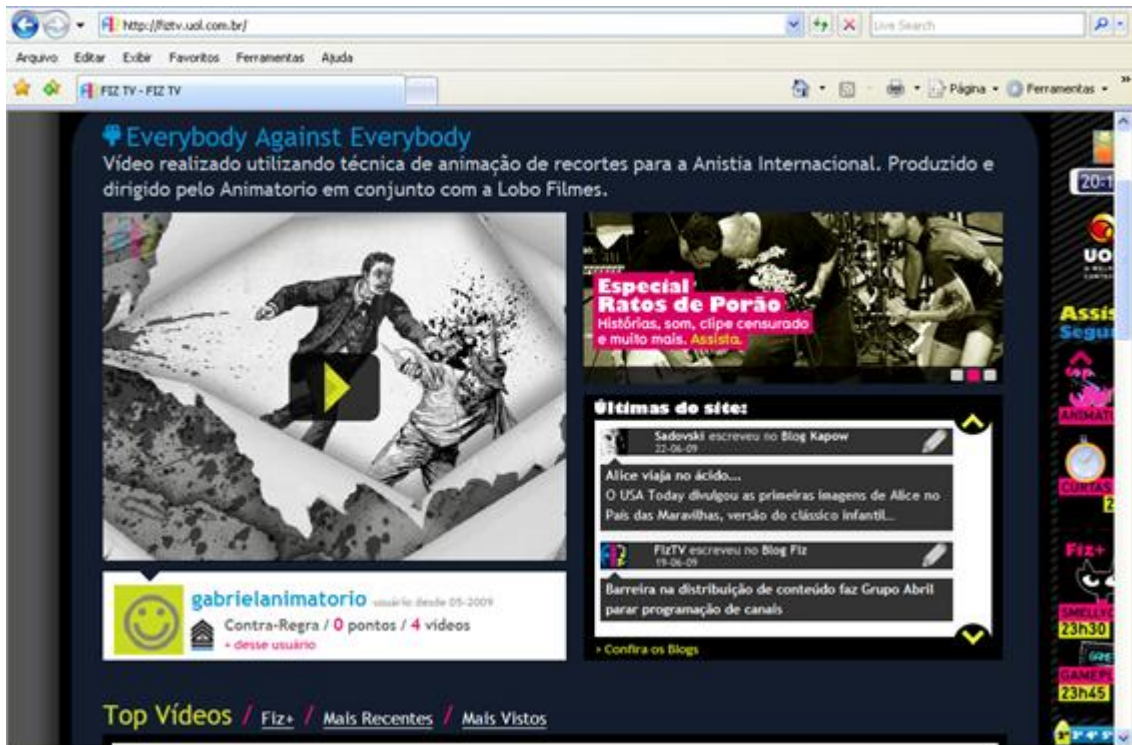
http://fiztv.uol.com.br/

Live Search

Arquivo Editar Exibir Favoritos Ferramentas Ajuda

FIZ TV - FIZ TV

Página Ferramentas

Everybody Against Everybody

Vídeo realizado utilizando técnica de animação de recortes para a Anistia Internacional. Produzido e dirigido pelo Animatorio em conjunto com a Lobo Filmes.

Especial Ratos de Porão
Histórias, som, clipe censurado e muito mais. Assista.

Últimas do site:

Sadovski escreveu no Blog Kapow
22-06-09

Alice viaja no ácido...
O USA Today divulgou as primeiras imagens de Alice no País das Maravilhas, versão do clássico infantil...

FizTV escreveu no Blog Fiz
19-06-09

Barreira na distribuição de conteúdo faz Grupo Abril parar programação de canais

» Confira os Blogs

gabrielanimatorio usuário desde 05-2009
Contra-Regra / 0 pontos / 4 vídeos
+ desse usuário

Top Vídeos / Fiz+ / Mais Recentes / Mais Vistos

20-1
UOL
Assis
Segu
ANIMAT
CURTAS
2
Fiz+
SMELLY
23h30
GAME
23h45